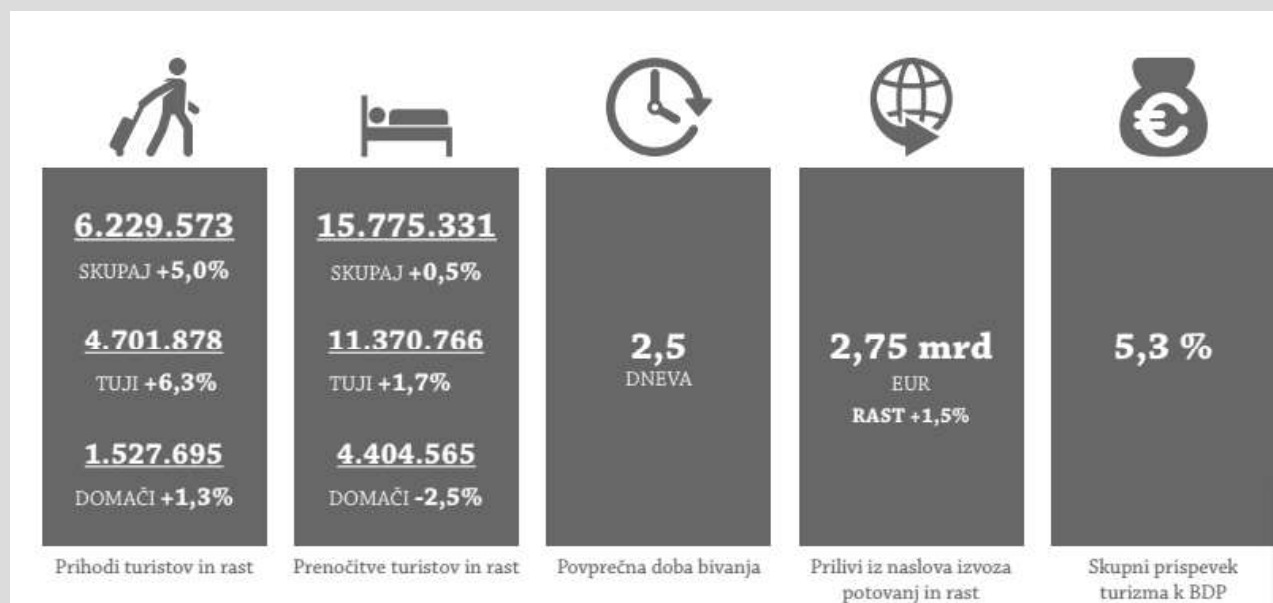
6.229.573
SKUPAJ +5,0%

4.701.878
TUJI +6,3%

1.527.695
DOMAČI +1,3%

Prihodi turistov in rast

15.775.331
SKUPAJ +0,5%

11.370.766
TUJI +1,7%

4.404.565
DOMAČI -2,5%

Prenočitve turistov in rast

2,5
DNEVA

Povprečna doba bivanja

2,75 mrd
EUR
RAST +1,5%

Prilivi iz naslova izvoza potovanj in rast

5,3 %

Skupni prispevek turizma k BDP